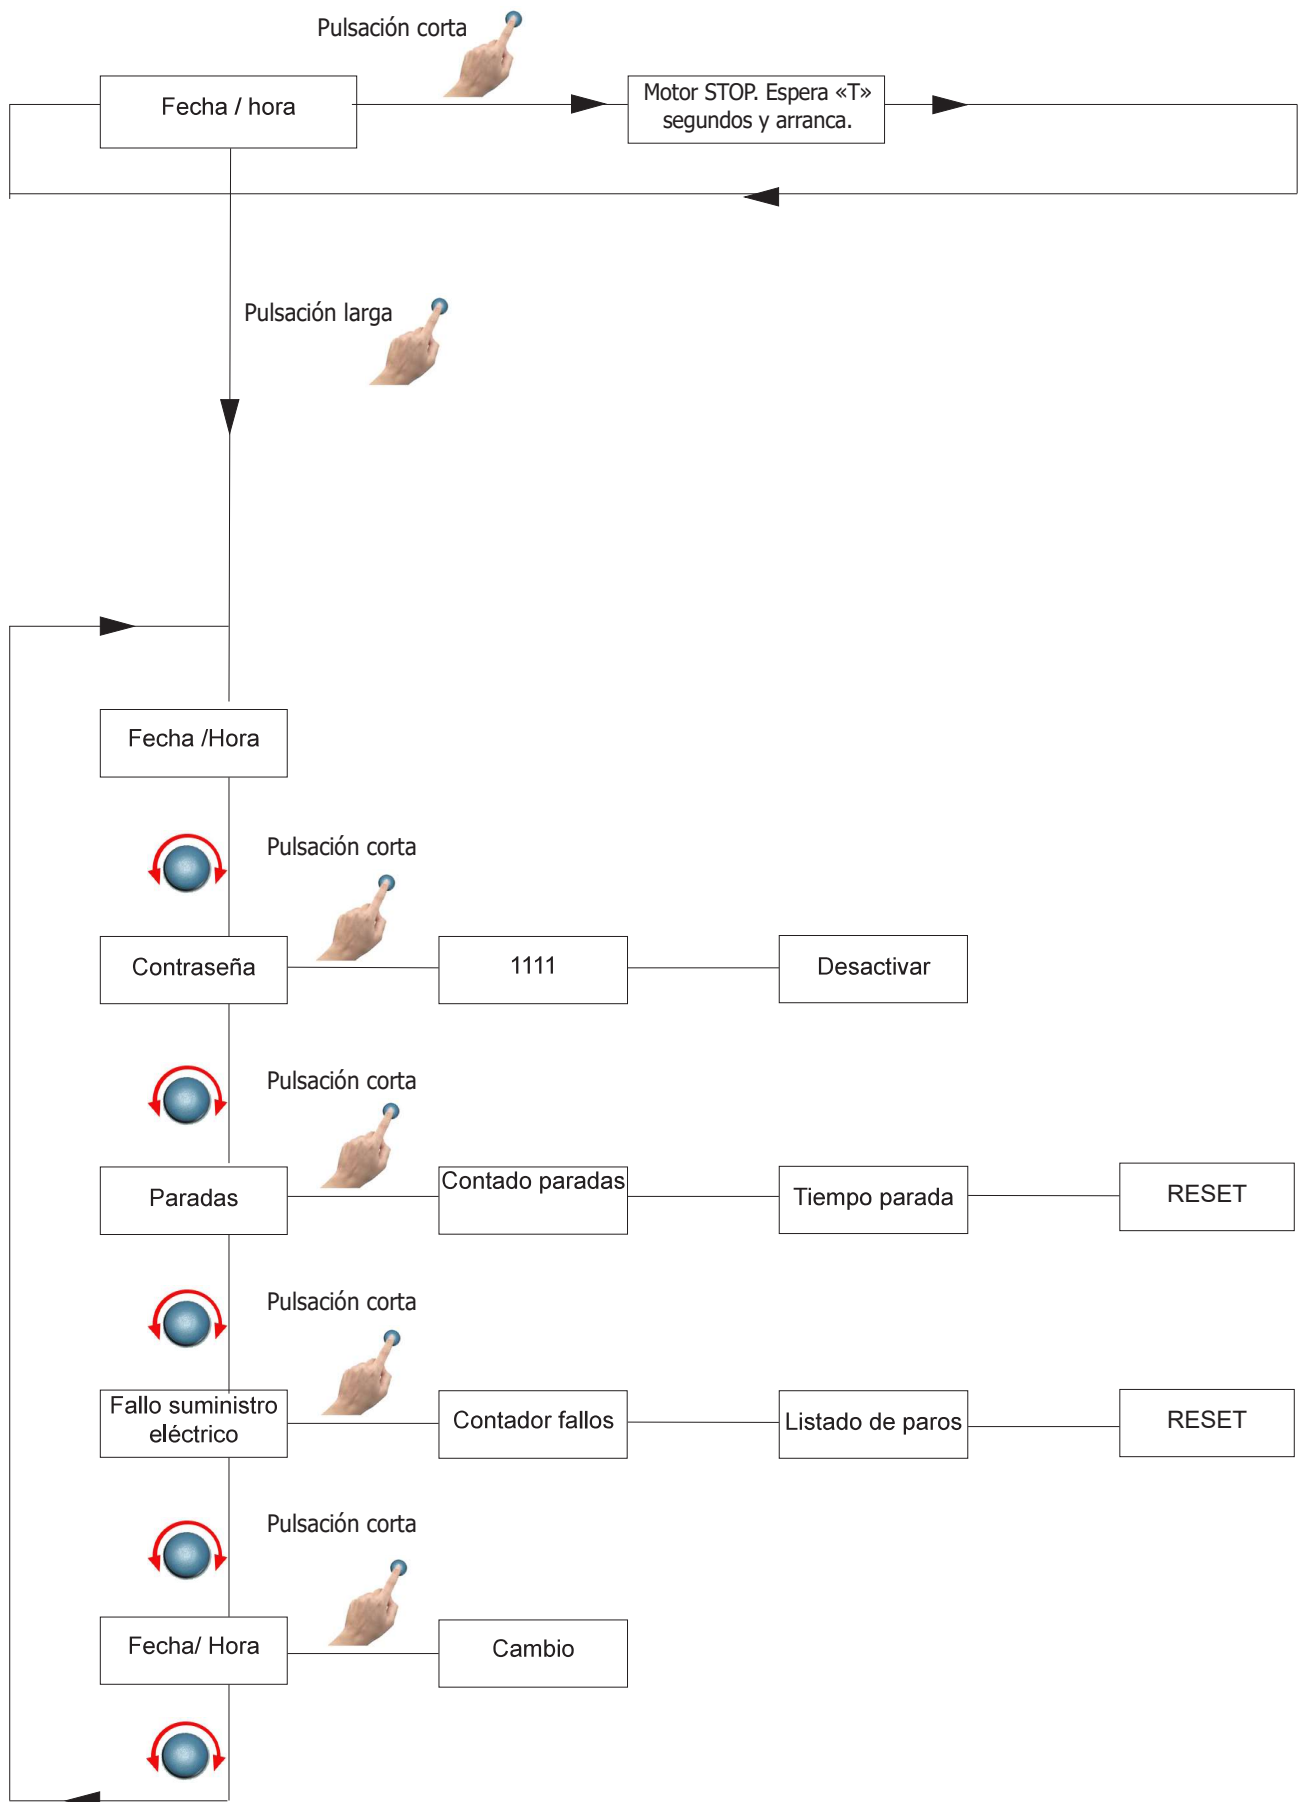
Pulsación corta

Fecha / hora

Motor STOP. Espera «T» segundos y arranca.

Pulsación larga

Fecha /Hora

Pulsación corta

Contraseña

1111

Desactivar

Pulsación corta

Paradas

Contado paradas

Tiempo parada

RESET

Pulsación corta

Fallo suministro eléctrico

Contador fallos

Listado de paros

RESET

Pulsación corta

Fecha/ Hora

Cambio